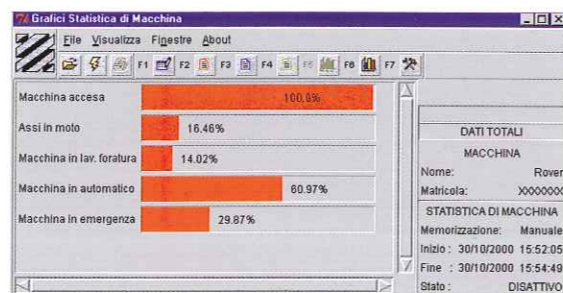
Grafici Statistica di Macchina

File Visualizza Finestre About

F1 F2 F3 F4 F5 F6 F7

Macchina accesa 100.0%
Assi in moto 16.46%
Macchina in lav. foratura 14.02%
Macchina in automatico 60.97%
Macchina in emergenza 29.87%

DATI TOTALI
MACCHINA
Nome: Rover
Matricola: XXXXXXX
STATISTICA DI MACCHINA
Memorizzazione: Manuale
Inizio : 30/10/2000 15:52:05
Fine : 30/10/2000 15:54:49
Stato : DISATTIVO